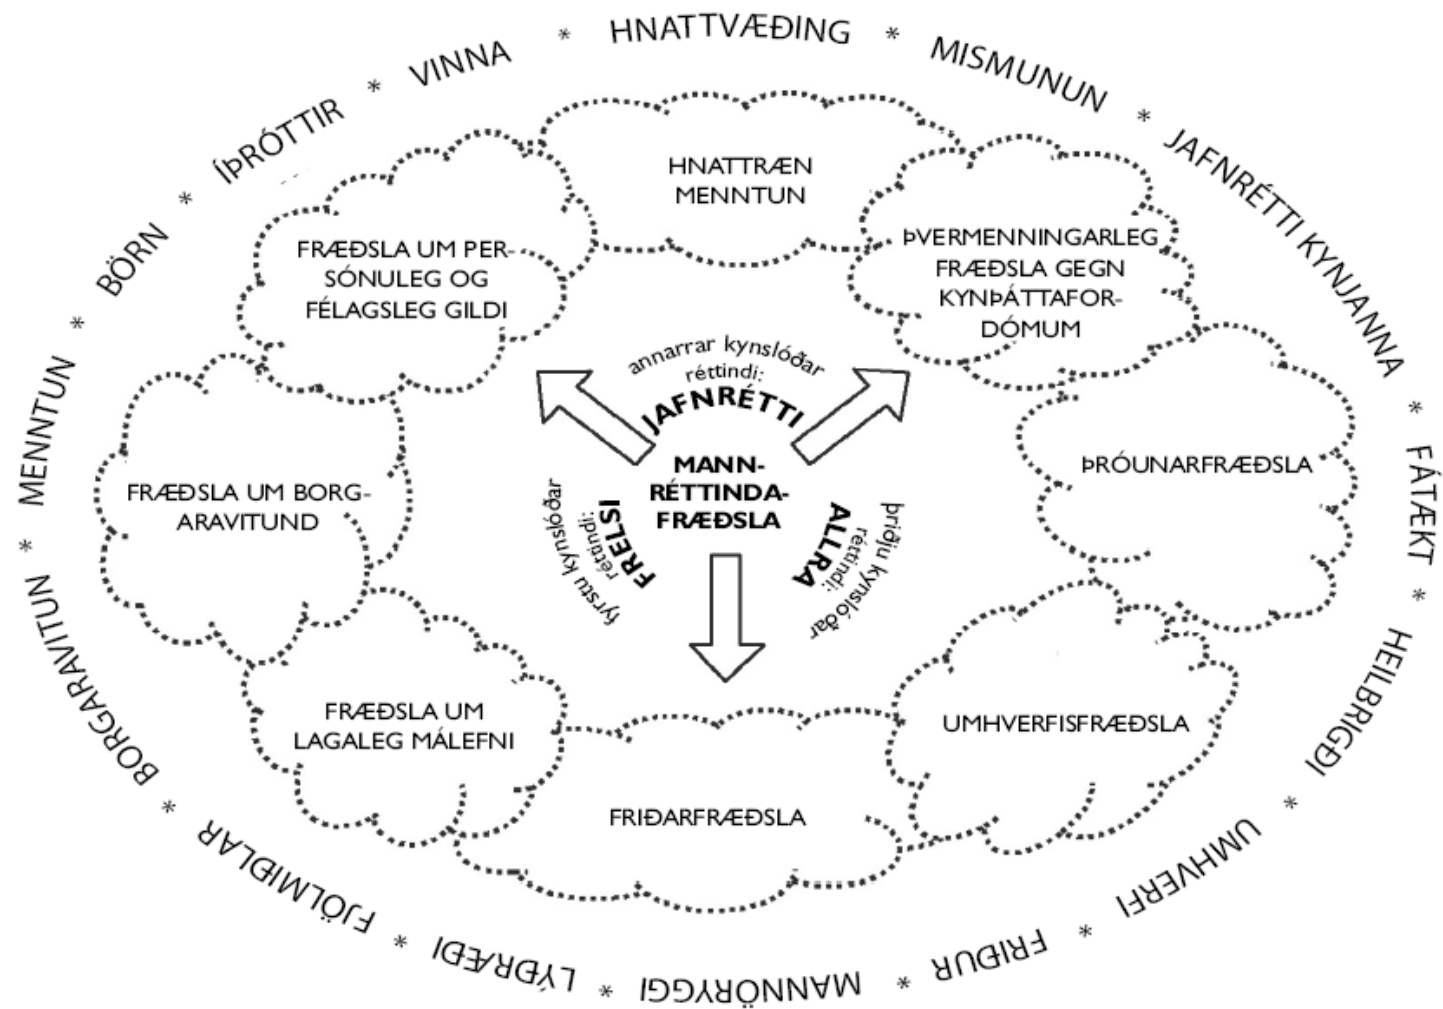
HNATTVÆÐING * MISMUNUN * JAFNRÉTTI KYNJANNA * FÁTÆKT * HEILBRIGÐI * UMHVERFI * FRIÐUR * MANNÖRYGGI * LÝÐRÆÐI * FJÖLMIÐLAR * BORGARAVITUND * MENNTUN * BÖRN * ÍÞRÓTTIR * VINNA *

HNATTRÆN MENNTUN

ÞVERMENNINGARLEG FRÆÐSLA GEGN KYNÞÁTTAFORDÓMUM

FRÆÐSLA UM PERSÓNULEG OG FÉLAGSLEG GILDI

ÞRÓUNARFRÆÐSLA

FRÆÐSLA UM BORGARAVITUND

UMHVERFISFRÆÐSLA

FRÆÐSLA UM LAGALEG MÁLEFNI

FRIÐARFRÆÐSLA

annarrar kynslóðar réttindi:
JAFNRÉTTI

MANNRÉTTINDAFRÆÐSLA

fyrstu kynslóðar réttindi:
FRELSI

þriðju kynslóðar réttindi:
ALLRA